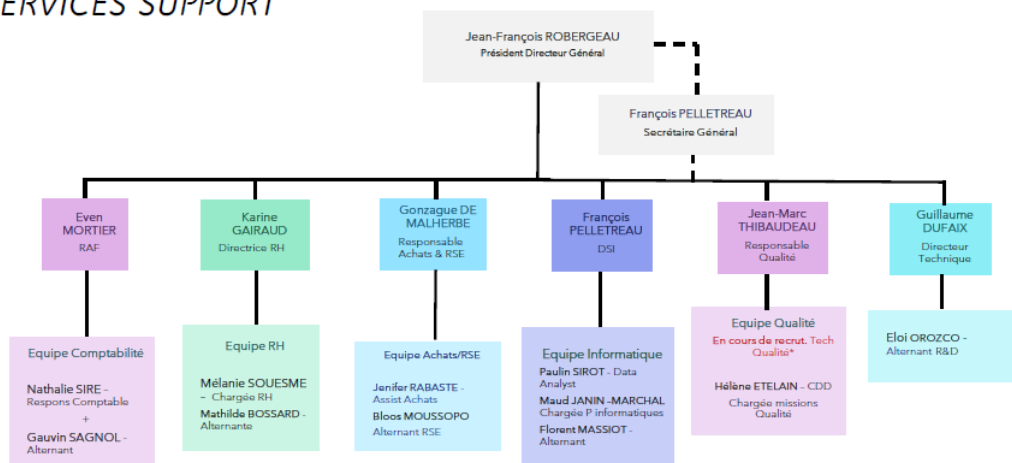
ERVICES SUPPORT

Jean-François ROBERGEAU
Président Directeur Général

François PELLETREAU
Secrétaire Général

Even MORTIER
RAF

Karine GAIRAUD
Directrice RH

Gonzague DE MALHERBE
Responsable Achats & RSE

François PELLETREAU
DSI

Jean-Marc THIBAUDEAU
Responsable Qualité

Guillaume DUFAIX
Directeur Technique

Equipe Comptabilité
Nathalie SIRE - Respons Comptable
+
Gauvin SAGNOL - Alternant

Equipe RH
Mélanie SOUESME - Chargée RH
Mathilde BOSSARD - Alternante

Equipe Achats/RSE
Jenifer RABASTE - Assist Achats
Bloos MOUSSOPO
Alternant RSE

Equipe Informatique
Paulin SIROT - Data Analyst
Maud JANIN -MARCHAL
Chargée P informatiques
Florent MASSIOT - Alternant

Equipe Qualité
En cours de recrut. Tech Qualité*
Hélène ETELAIN - CDD
Chargée missions Qualité

Eloi OROZCO - Alternant R&D